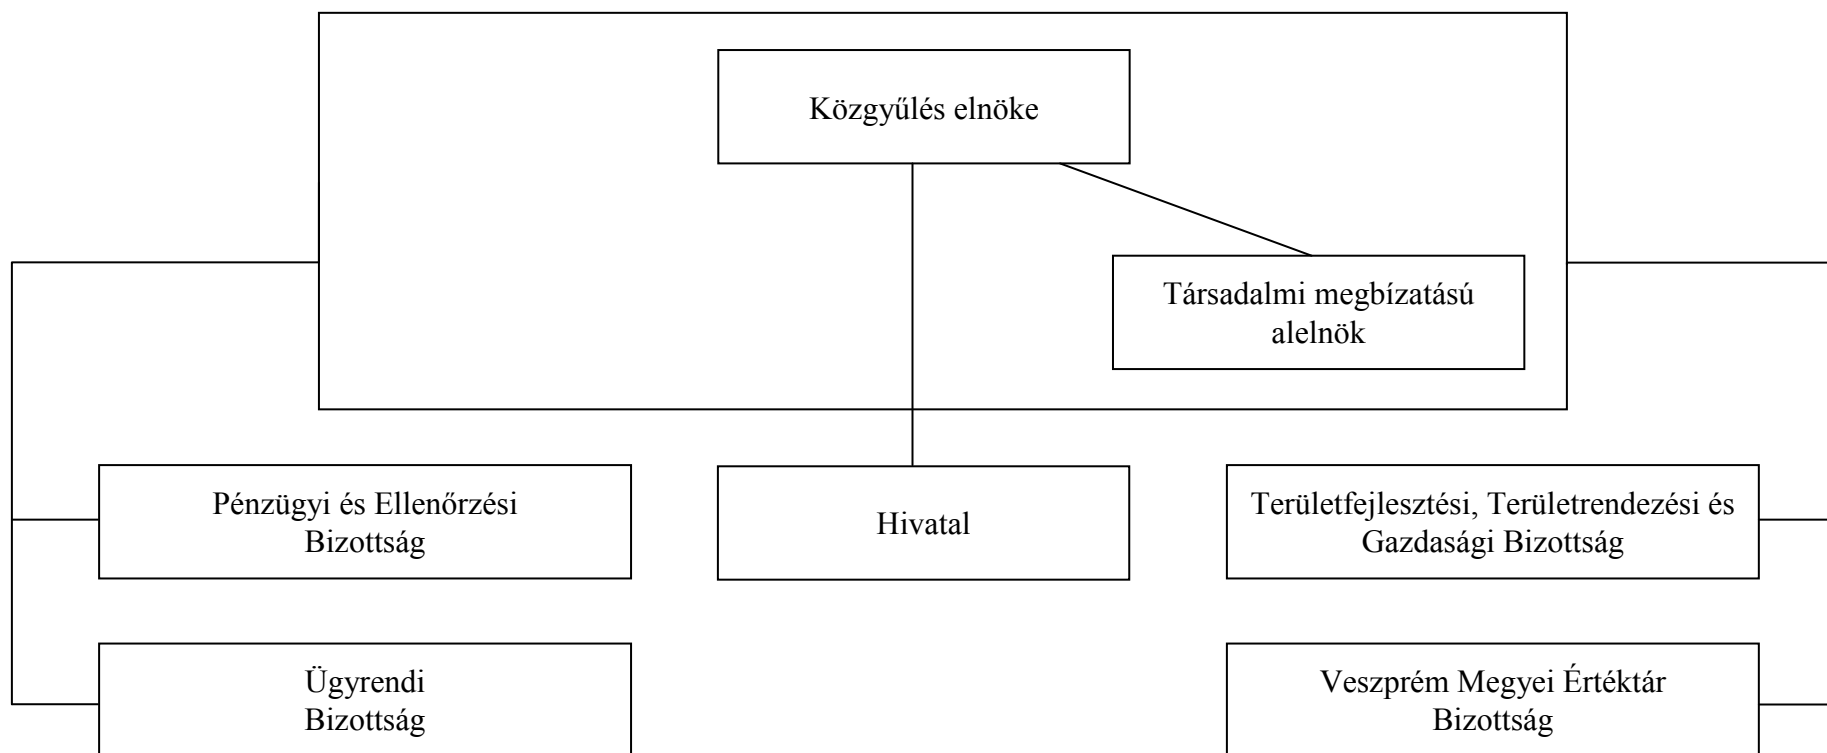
Közgyűlés elnöke

Társadalmi megbízatású alelnök

Pénzügyi és Ellenőrzési Bizottság

Hivatal

Területfejlesztési, Területrendezési és Gazdasági Bizottság

Ügyrendi Bizottság

Veszprém Megyei Értéktár Bizottság